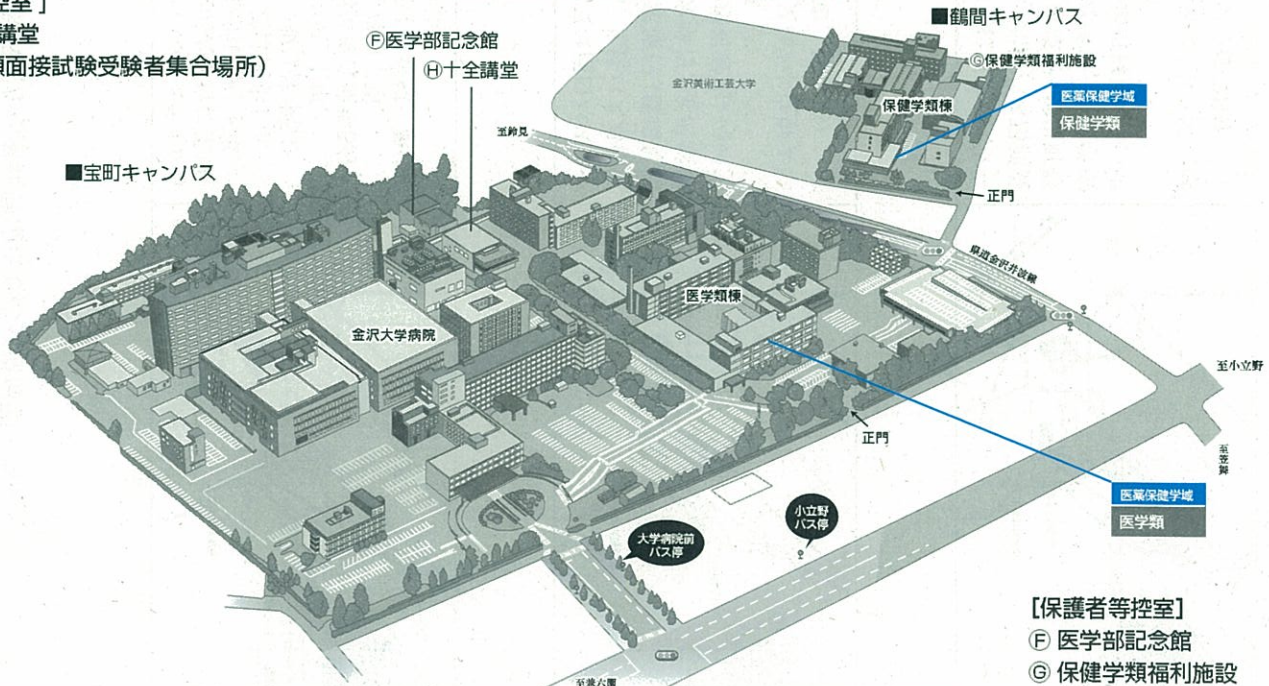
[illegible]控室」
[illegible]講堂
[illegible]類面接試験受験者集合場所）

Ⓕ医学部記念館
Ⓗ十全講堂

■鶴間キャンパス
金沢美術工芸大学
Ⓖ保健学類福利施設
保健学類棟
医薬保健学域
保健学類
至鈴見
正門

■宝町キャンパス
県道金沢井波線
医学類棟
金沢大学病院
至小立野
至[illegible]
正門
医薬保健学域
医学類
小立野バス停
大学病院前バス停
至兼六園

[保護者等控室]
Ⓕ 医学部記念館
Ⓖ 保健学類福利施設